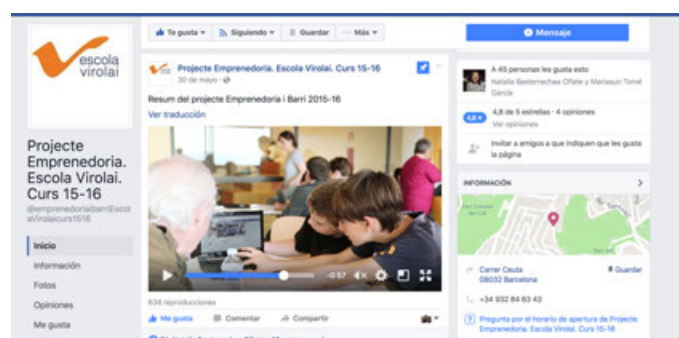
escola virolai

Projecte Emprenedoria. Escola Virolai. Curs 15-16
@emprenedoriabarriEscolaVirolaicurs1516

Inicio
Información
Fotos
Opiniones
Me gusta

Te gusta
Siguiendo
Guardar
Más

Projecte Emprenedoria. Escola Virolai. Curs 15-16
30 de mayo ·

Resum del projecte Emprenedoria i Barri 2015-16
Ver traducción

-0:57

638 reproducciones

Me gusta
Comentar
Compartir

Mensaje

A 45 personas les gusta esto
Natàlia Bastarrechea Oñate y Mariasun Tomé García

4,8 de 5 estrellas · 4 opiniones
Ver opiniones

Invitar a amigos a que indiquen que les gusta la página

INFORMACIÓN

Carrer Ceuta
08032 Barcelona
Guardar

+34 932 84 63 43

Pregunta por el horario de apertura de Projecte Emprenedoria. Escola Virolai. Curs 15-16